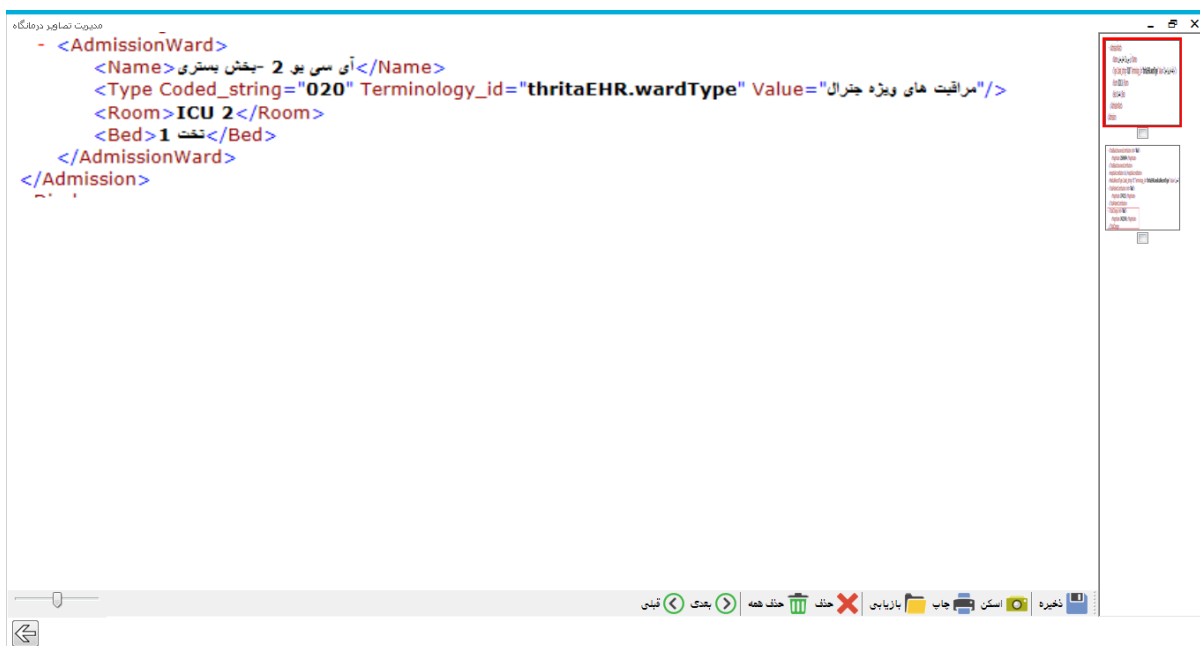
مدیریت تصاویر درمانگاه

- <AdmissionWard>
<Name>آی سی یو 2 -بخش بستری</Name>
<Type Coded_string="020" Terminology_id="thritaEHR.wardType" Value="مراقبت های ویژه جنرال"/>
<Room>ICU 2</Room>
<Bed>تخت 1</Bed>
</AdmissionWard>
</Admission>

ذخیره اسکن چاپ بازیابی حذف حذف همه بعدی قبلی